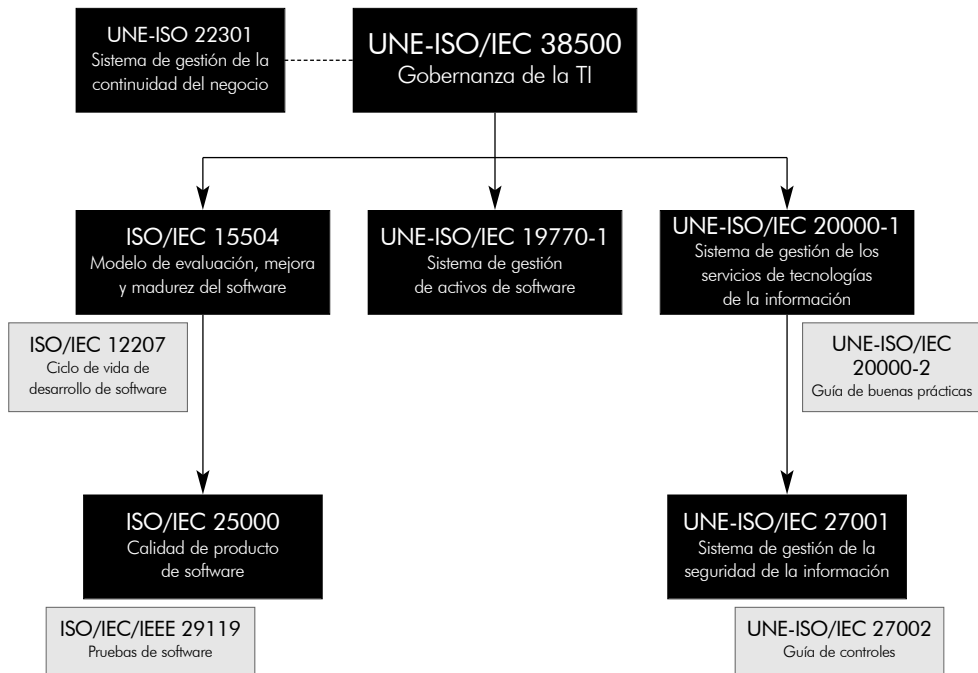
UNE-ISO 22301
Sistema de gestión de la continuidad del negocio

UNE-ISO/IEC 38500
Gobernanza de la TI

ISO/IEC 15504
Modelo de evaluación, mejora y madurez del software

UNE-ISO/IEC 19770-1
Sistema de gestión de activos de software

UNE-ISO/IEC 20000-1
Sistema de gestión de los servicios de tecnologías de la información

ISO/IEC 12207
Ciclo de vida de desarrollo de software

UNE-ISO/IEC 20000-2
Guía de buenas prácticas

ISO/IEC 25000
Calidad de producto de software

UNE-ISO/IEC 27001
Sistema de gestión de la seguridad de la información

ISO/IEC/IEEE 29119
Pruebas de software

UNE-ISO/IEC 27002
Guía de controles